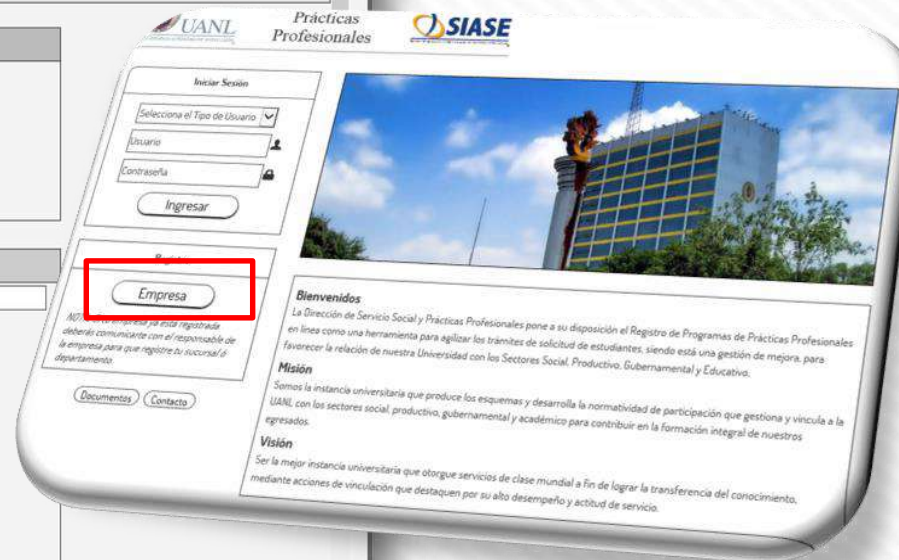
UANL

Prácticas Profesionales

SIASE

Iniciar Sesión

Selecciona el Tipo de Usuario

Usuario

Contraseña

Ingresar

Registro

Empresa

NOTA: Si tu empresa ya está registrada deberás comunicarte con el responsable de la empresa para que registre tu sucursal ó departamento.

Documentos

Contacto

Bienvenidos

La Dirección de Servicio Social y Prácticas Profesionales pone a su disposición el Registro de Programas de Prácticas Profesionales en línea como una herramienta para agilizar los trámites de solicitud de estudiantes, siendo está una gestión de mejora, para favorecer la relación de nuestra Universidad con los Sectores Social, Productivo, Gubernamental y Educativo.

Misión

Somos la instancia universitaria que produce los esquemas y desarrolla la normatividad de participación que gestiona y vincula a la UANL con los sectores social, productivo, gubernamental y académico para contribuir en la formación integral de nuestros egresados.

Visión

Ser la mejor instancia universitaria que otorgue servicios de clase mundial a fin de lograr la transferencia del conocimiento, mediante acciones de vinculación que destaquen por su alto desempeño y actitud de servicio.